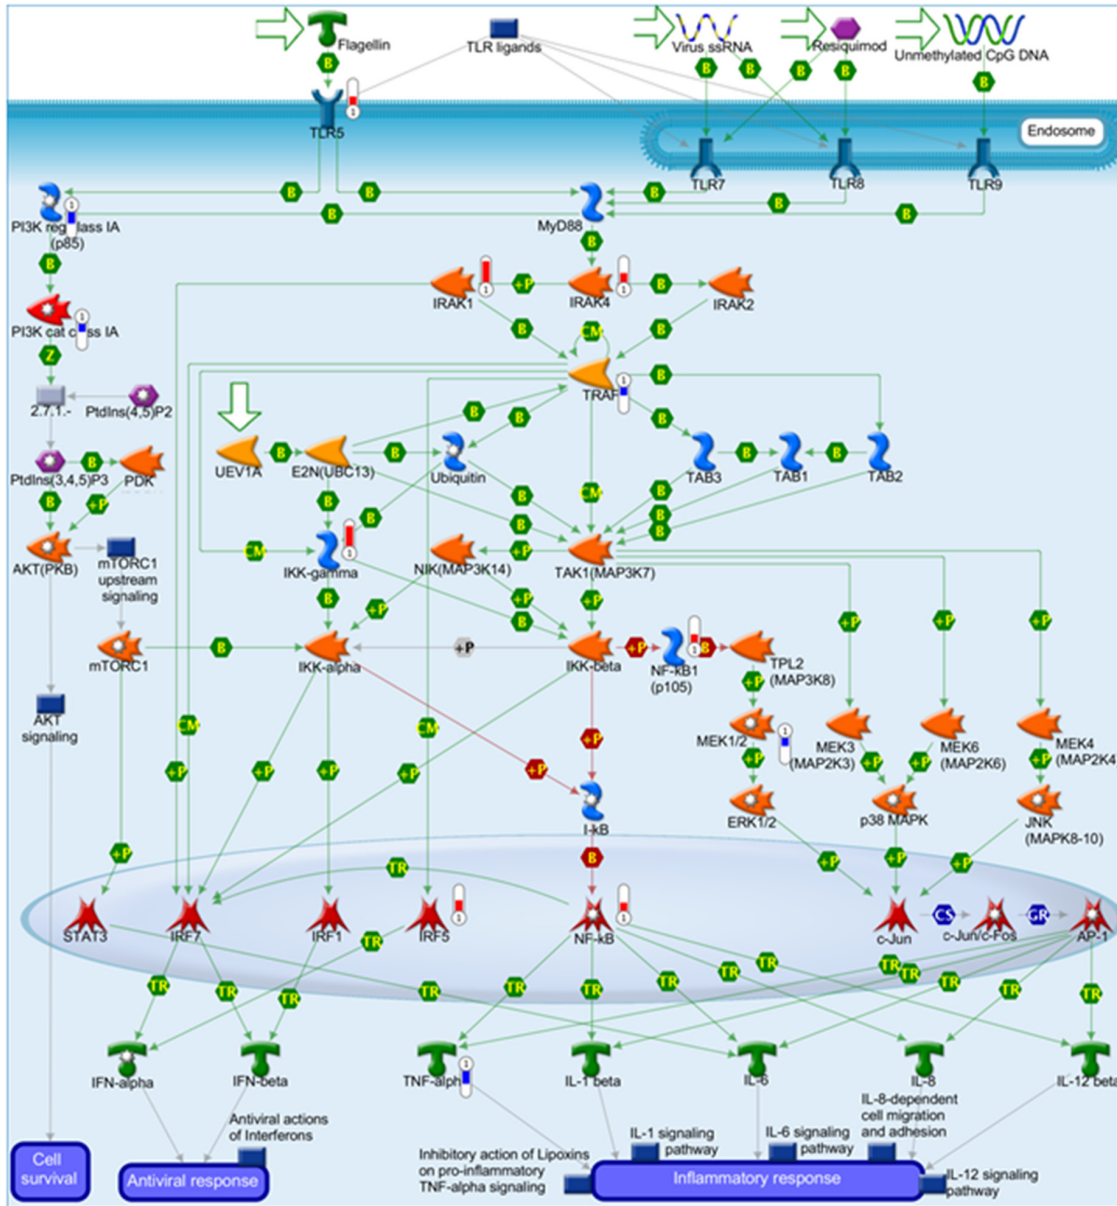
Flagellin
TLR ligands
Virus ssRNA
Resiquimod
Unmethylated CpG DNA
Endosome
TLR5
TLR7
TLR8
TLR9
PI3K reg class IA (p85)
MyD88
PI3K cat class IA
IRAK1
IRAK4
IRAK2
2.7.1.-
PtdIns(4,5)P2
TRAF6
UEV1A
E2N(UBC13)
Ubiquitin
TAB3
TAB1
TAB2
PtdIns(3,4,5)P3
PDK
AKT(PKB)
mTORC1 upstream signaling
IKK-gamma
NIK(MAP3K14)
TAK1(MAP3K7)
mTORC1
IKK-alpha
IKK-beta
NF-kB1 (p105)
TPL2 (MAP3K8)
AKT signaling
MEK1/2
MEK3 (MAP2K3)
MEK6 (MAP2K6)
MEK4 (MAP2K4)
I-kB
ERK1/2
p38 MAPK
JNK (MAPK8-10)
STAT3
IRF7
IRF1
IRF5
NF-kB
c-Jun
c-Jun/c-Fos
AP-1
IFN-alpha
IFN-beta
TNF-alpha
IL-1 beta
IL-6
IL-8
IL-12 beta
Antiviral actions of Interferons
IL-8-dependent cell migration and adhesion
IL-1 signaling pathway
IL-6 signaling pathway
Inhibitory action of Lipoxins on pro-inflammatory TNF-alpha signaling
IL-12 signaling pathway
Cell survival
Antiviral response
Inflammatory response